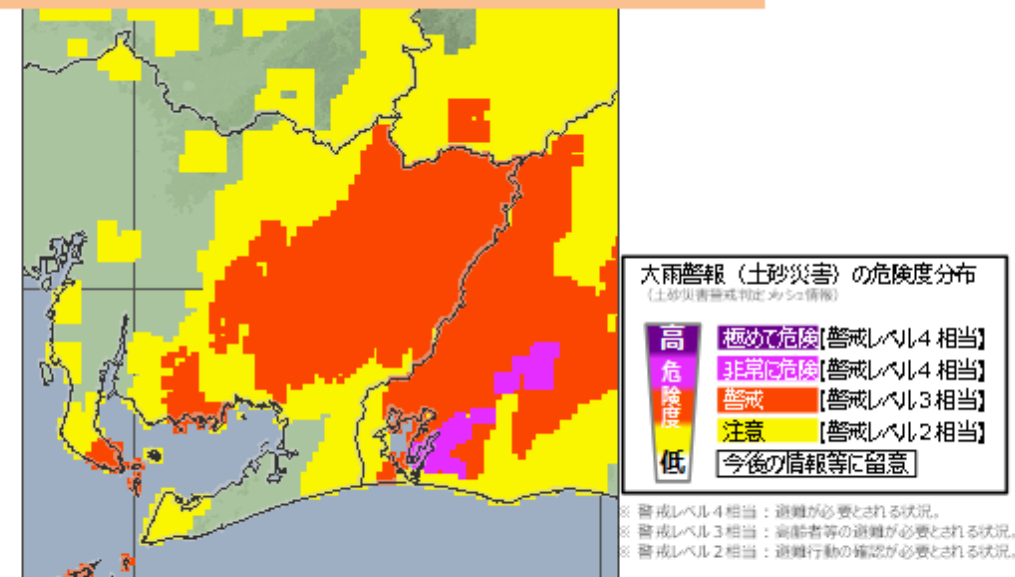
大雨警報（土砂災害）の危険度分布
（土砂災害警戒判定メッシュ情報）

高
危
険
度
低

極めて危険【警戒レベル４相当】
非常に危険【警戒レベル４相当】
警戒【警戒レベル３相当】
注意【警戒レベル２相当】
今後の情報等に留意

※ 警戒レベル４相当：避難が必要とされる状況。
※ 警戒レベル３相当：高齢者等の避難が必要とされる状況。
※ 警戒レベル２相当：避難行動の確認が必要とされる状況。